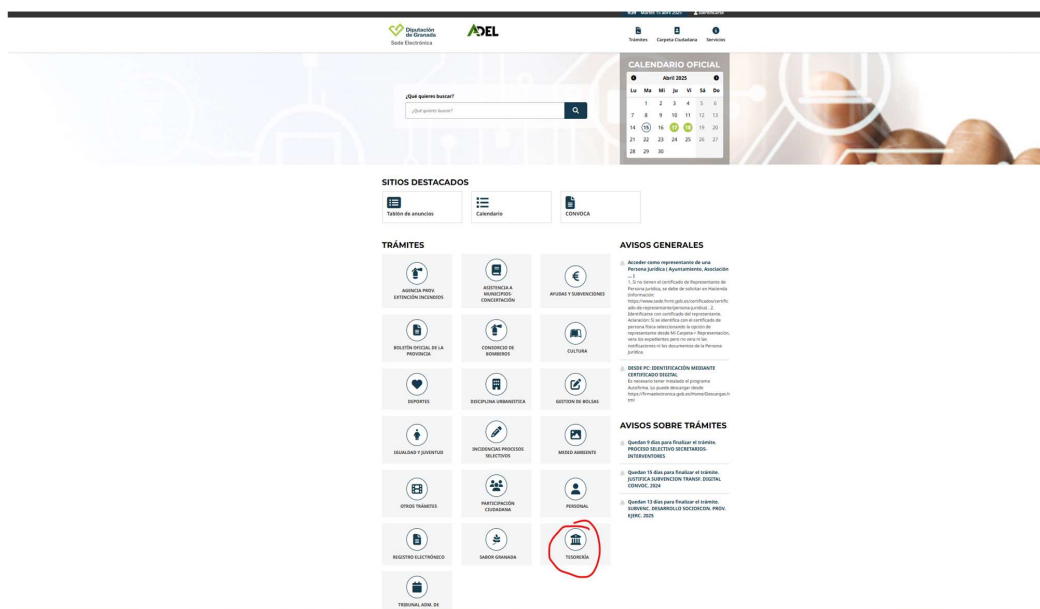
9:39 Martes 15 abril 2025

Diputación de Granada
Sede Electrónica

ADEL

Trámites Carpeta Ciudadana Servicios

¿Qué quieres buscar?

¿Qué quieres buscar?

CALENDARIO OFICIAL

Abril 2025

| Lu | Ma | Mi | Ju | Vi | Sá | Do |
|---|---|---|---|---|---|---|
| | 1 | 2 | 3 | 4 | 5 | 6 |
| 7 | 8 | 9 | 10 | 11 | 12 | 13 |
| 14 | 15 | 16 | 17 | 18 | 19 | 20 |
| 21 | 22 | 23 | 24 | 25 | 26 | 27 |
| 28 | 29 | 30 | | | | |

SITIOS DESTACADOS

Tablón de anuncios
Calendario
CONVOCA

TRÁMITES

AGENCIA PROV. EXTINCIÓN INCENDIOS
ASISTENCIA A MUNICIPIOS-CONCERTACIÓN
AYUDAS Y SUBVENCIONES
BOLETÍN OFICIAL DE LA PROVINCIA
CONSORCIO DE BOMBEROS
CULTURA
DEPORTES
DISCIPLINA URBANÍSTICA
GESTIÓN DE BOLSAS
IGUALDAD Y JUVENTUD
INCIDENCIAS PROCESOS SELECTIVOS
MEDIO AMBIENTE
OTROS TRÁMITES
PARTICIPACIÓN CIUDADANA
PERSONAL
REGISTRO ELECTRÓNICO
SABOR GRANADA
TESORERÍA
TRIBUNAL ADM. DE

AVISOS GENERALES

Acceder como representante de una Persona Jurídica ( Ayuntamiento, Asociación ... )
1. Si no tienen el certificado de Representante de Persona Jurídica, se debe de solicitar en Hacienda (Información: https://www.sede.fnmt.gob.es/certificados/certificado-de-representante/persona-juridica) . 2. Identificarse con certificado del representante. Aclaración: Si se identifica con el certificado de persona física seleccionando la opción de representante desde Mi Carpeta > Representación, verá los expedientes pero no verá ni las notificaciones ni los documentos de la Persona Jurídica.

DESDE PC: IDENTIFICACIÓN MEDIANTE CERTIFICADO DIGITAL
Es necesario tener instalado el programa Autofirma. Lo puede descargar desde https://firmaelectronica.gob.es/Home/Descargas.html

AVISOS SOBRE TRÁMITES

Quedan 9 días para finalizar el trámite. PROCESO SELECTIVO SECRETARIOS-INTERVENTORES

Quedan 15 días para finalizar el trámite. JUSTIFICA SUBVENCION TRANSF. DIGITAL CONVOC. 2024

Quedan 13 días para finalizar el trámite. SUBVENC. DESARROLLO SOCIOECON. PROV. EJERC. 2025